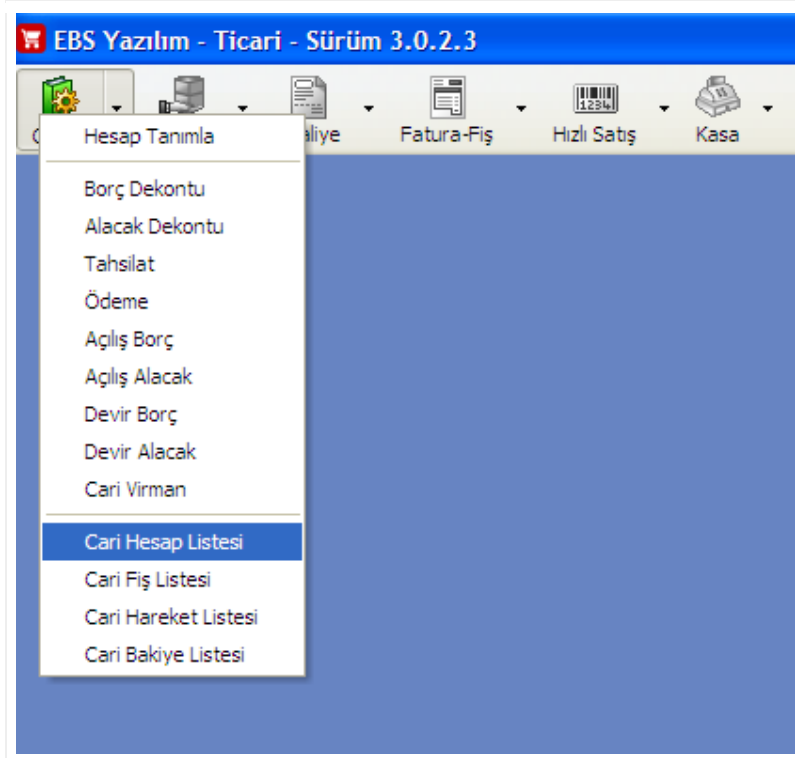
EBS Yazılım - Ticari - Sürüm 3.0.2.3

C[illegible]
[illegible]aliye
Fatura-Fiş
Hızlı Satış
Kasa

Hesap Tanımla

Borç Dekontu
Alacak Dekontu
Tahsilat
Ödeme
Açılış Borç
Açılış Alacak
Devir Borç
Devir Alacak
Cari Virman

Cari Hesap Listesi
Cari Fiş Listesi
Cari Hareket Listesi
Cari Bakiye Listesi